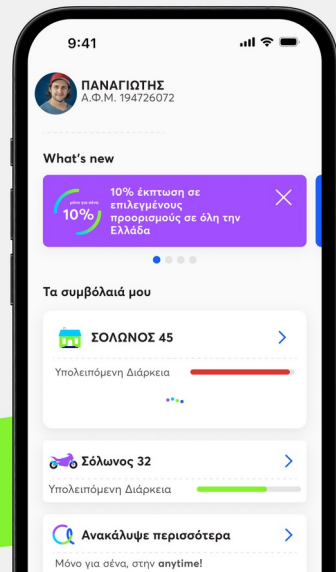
9:41

ΠΑΝΑΓΙΩΤΗΣ
Α.Φ.Μ. 194726072

What's new

μόνο για σένα
10%

10% έκπτωση σε επιλεγμένους προορισμούς σε όλη την Ελλάδα

Τα συμβόλαιά μου

ΣΟΛΩΝΟΣ 45
Υπολειπόμενη Διάρκεια

Σόλωνος 32
Υπολειπόμενη Διάρκεια

Ανακάλυψε περισσότερα
Μόνο για σένα, στην anytime!